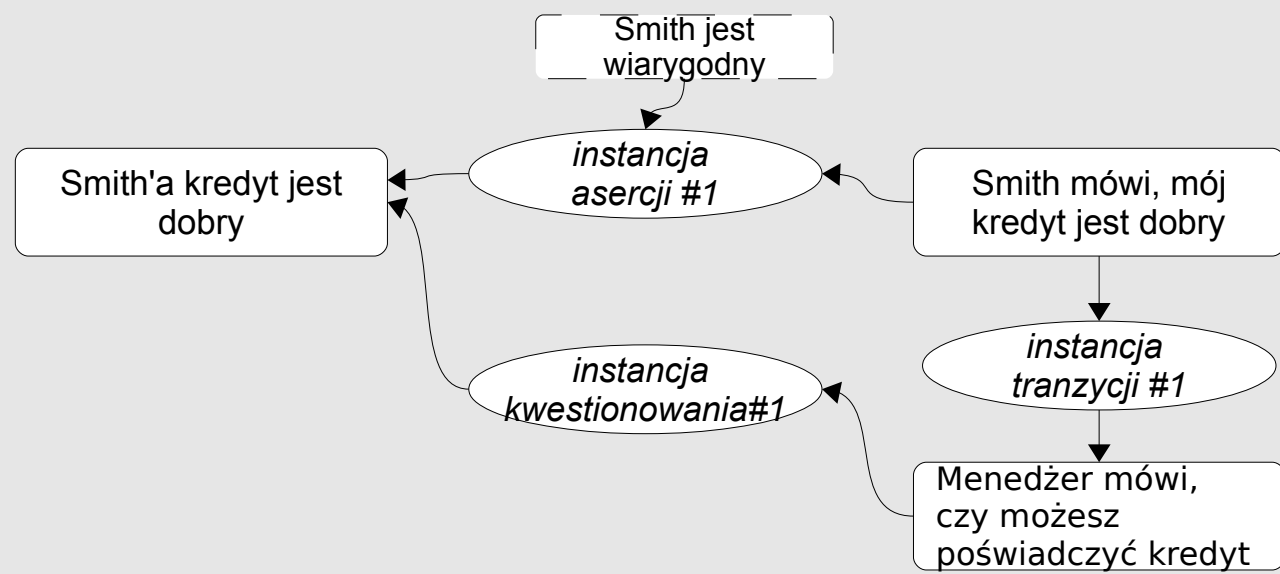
Smith jest wiarygodny

Smith'a kredyt jest dobry

instancja asercji #1

Smith mówi, mój kredyt jest dobry

instancja tranzycji #1

instancja kwestionowania#1

Menedżer mówi, czy możesz poświadczyć kredyt